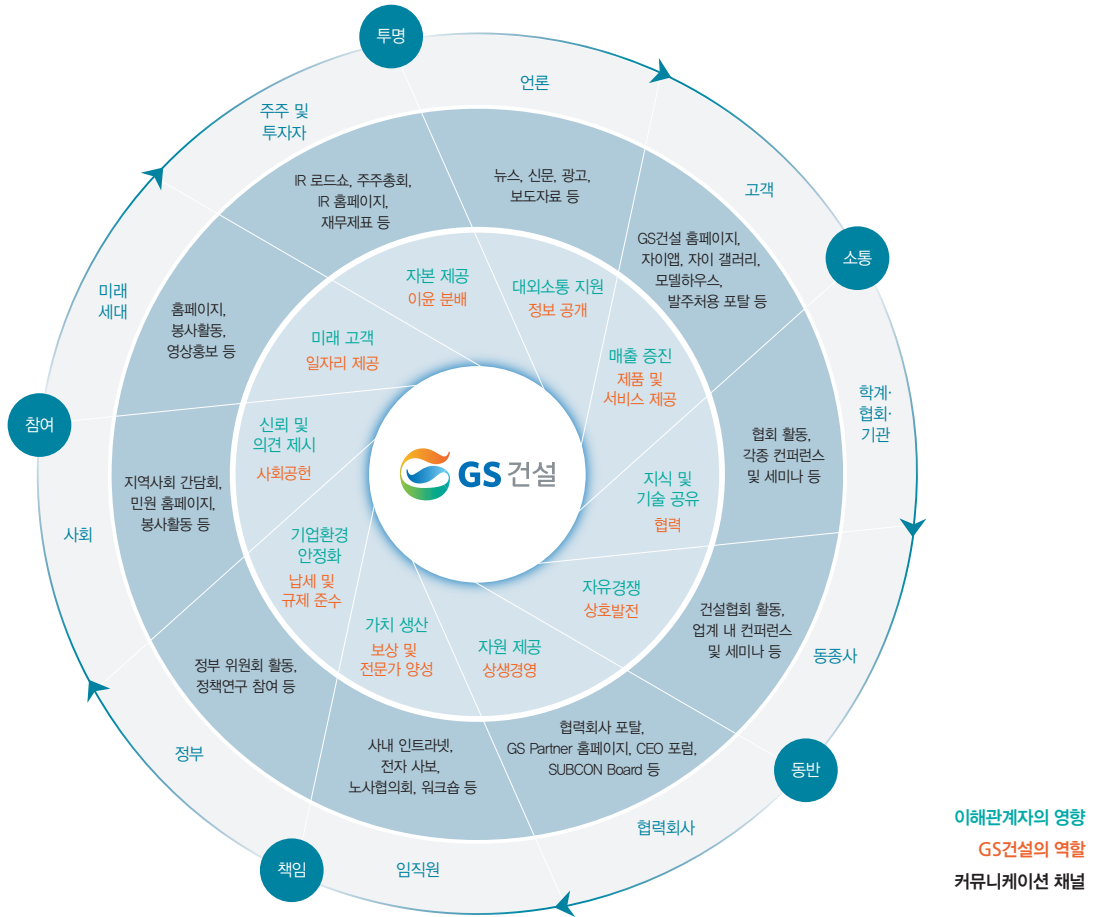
투명

언론

주주 및 투자자

고객

소통

미래 세대

학계· 협회· 기관

참여

사회

동종사

정부

동반

협력회사

책임

임직원

IR 로드쇼, 주주총회, IR 홈페이지, 재무제표 등

뉴스, 신문, 광고, 보도자료 등

GS건설 홈페이지, 자이앱, 자이 갤러리, 모델하우스, 발주처용 포탈 등

홈페이지, 봉사활동, 영상홍보 등

협회 활동, 각종 컨퍼런스 및 세미나 등

지역사회 간담회, 민원 홈페이지, 봉사활동 등

건설협회 활동, 업계 내 컨퍼런스 및 세미나 등

정부 위원회 활동, 정책연구 참여 등

사내 인트라넷, 전자 사보, 노사협의회, 워크숍 등

협력회사 포탈, GS Partner 홈페이지, CEO 포럼, SUBCON Board 등

자본 제공
이윤 분배

대외소통 지원
정보 공개

미래 고객
일자리 제공

매출 증진
제품 및 서비스 제공

신뢰 및 의견 제시
사회공헌

지식 및 기술 공유
협력

기업환경 안정화
납세 및 규제 준수

자유경쟁
상호발전

가치 생산
보상 및 전문가 양성

자원 제공
상생경영

GS 건설

이해관계자의 영향
GS건설의 역할
커뮤니케이션 채널